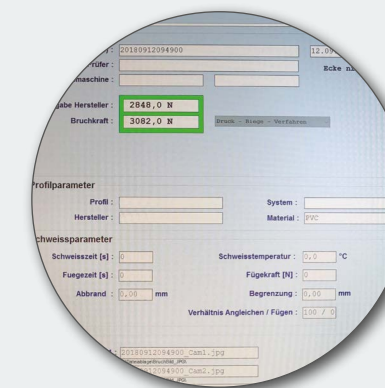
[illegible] : 20180912094900
12.09
Prüfer :
Ecke ni
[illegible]maschine :
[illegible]gabe Hersteller : 2848,0 N
Bruchkraft : 3082,0 N
Druck - Biege - Verfahren

Profilparameter
Profil :
System :
Hersteller :
Material : PVC

Schweissparameter
Schweisszeit [s] : 0
Schweisstemperatur : 0,0 °C
Fuegezeit [s] : 0
Fügekraft [N] : 0
Abbrand : 0,00 mm
Begrenzung : 0,00 mm
Verhältnis Angleichen / Fügen : 100 / 0

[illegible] : 20180912094900_Cam1.jpg
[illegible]
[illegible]20180912094900_Cam2.jpg